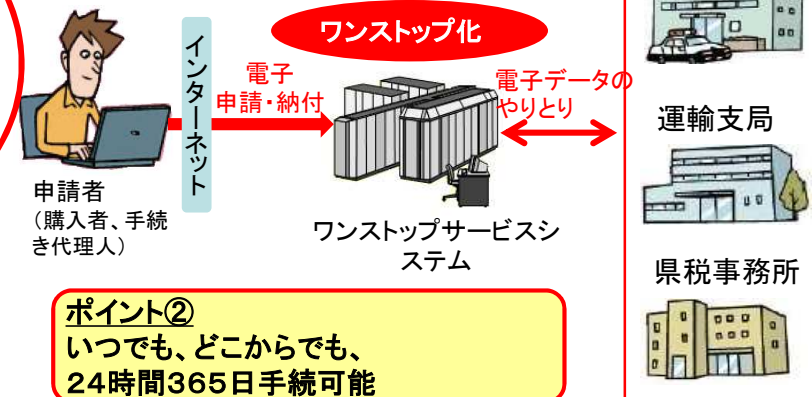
ワンストップ化

インターネット

電子
申請・納付

電子データの
やりとり

申請者
（購入者、手続き代理人）

ワンストップサービスシステム

運輸支局

県税事務所

ポイント②
いつでも、どこからでも、
24時間365日手続可能